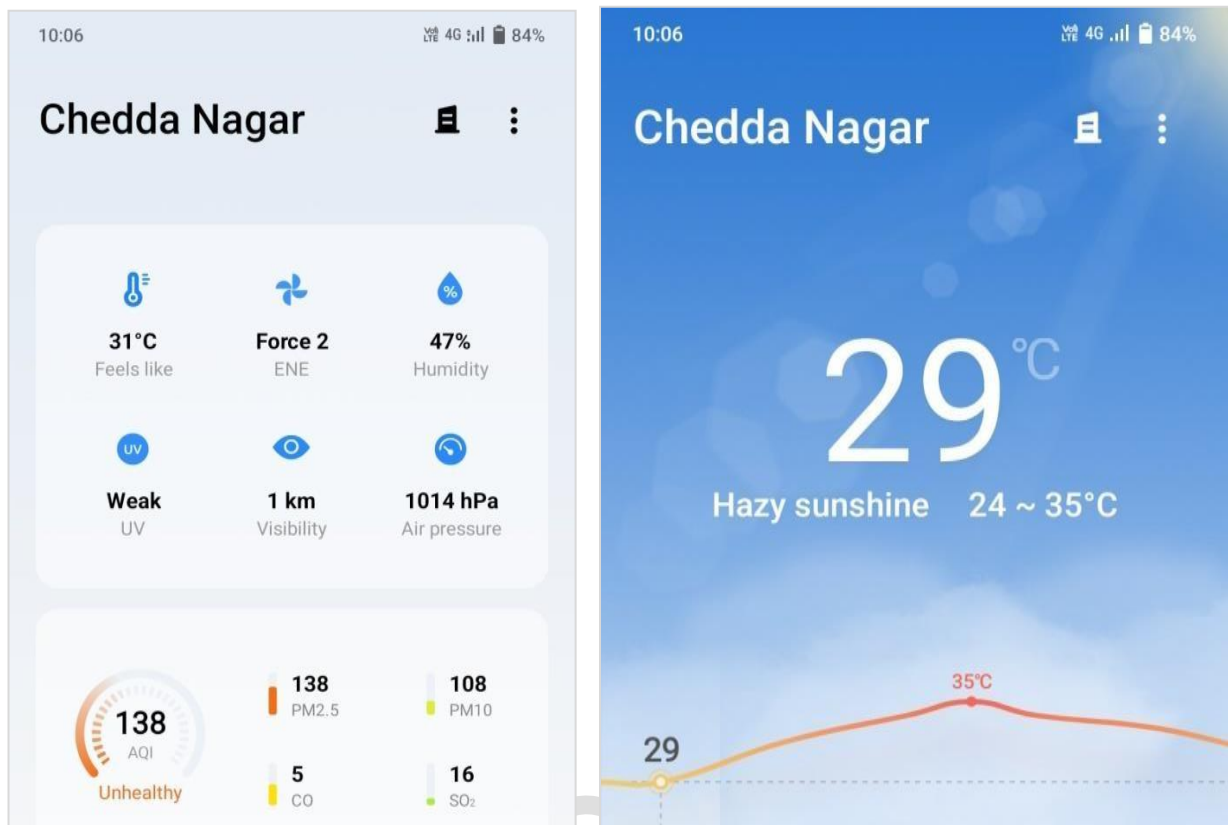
10:06

Vo) LTE 4G 84%

Chedda Nagar

31°C
Feels like

Force 2
ENE

47%
Humidity

UV

Weak
UV

1 km
Visibility

1014 hPa
Air pressure

138
AQI
Unhealthy

138
PM2.5

108
PM10

5
CO

16
$SO_2$

10:06

Vo) LTE 4G 84%

Chedda Nagar

29 ℃

Hazy sunshine 24 ~ 35°C

35℃

29